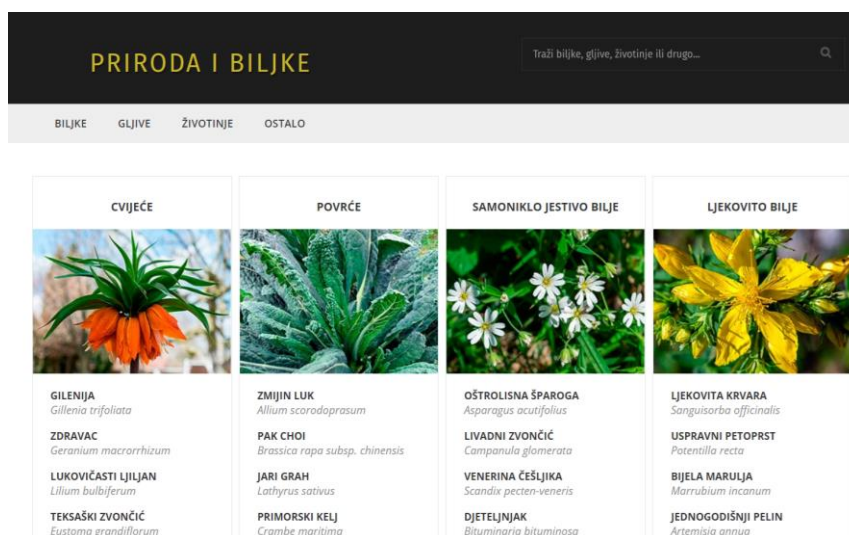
PRIRODA I BILJKE

Traži biljke, gljive, životinje ili drugo...

BILJKE GLJIVE ŽIVOTINJE OSTALO

CVIJEĆE

GILENIJA
Gillenia trifoliata

ZDRAVAC
Geranium macrorrhizum

LUKOVIČASTI LJILJAN
Lilium bulbiferum

TEKSAŠKI ZVONČIĆ
Eustoma grandiflorum

POVRĆE

ZMIJIN LUK
Allium scorodoprasum

PAK CHOI
Brassica rapa subsp. chinensis

JARI GRAH
Lathyrus sativus

PRIMORSKI KELJ
Crambe maritima

SAMONIKLO JESTIVO BILJE

OŠTROLISNA ŠPAROGA
Asparagus acutifolius

LIVADNI ZVONČIĆ
Campanula glomerata

VENERINA ČEŠLJIKA
Scandix pecten-veneris

DJETELJNJAK
Bituminaria bituminosa

LJEKOVITO BILJE

LJEKOVITA KRVARA
Sanguisorba officinalis

USPRAVNI PETOPRST
Potentilla recta

BIJELA MARULJA
Marrubium incanum

JEDNOGODIŠNJI PELIN
Artemisia annua